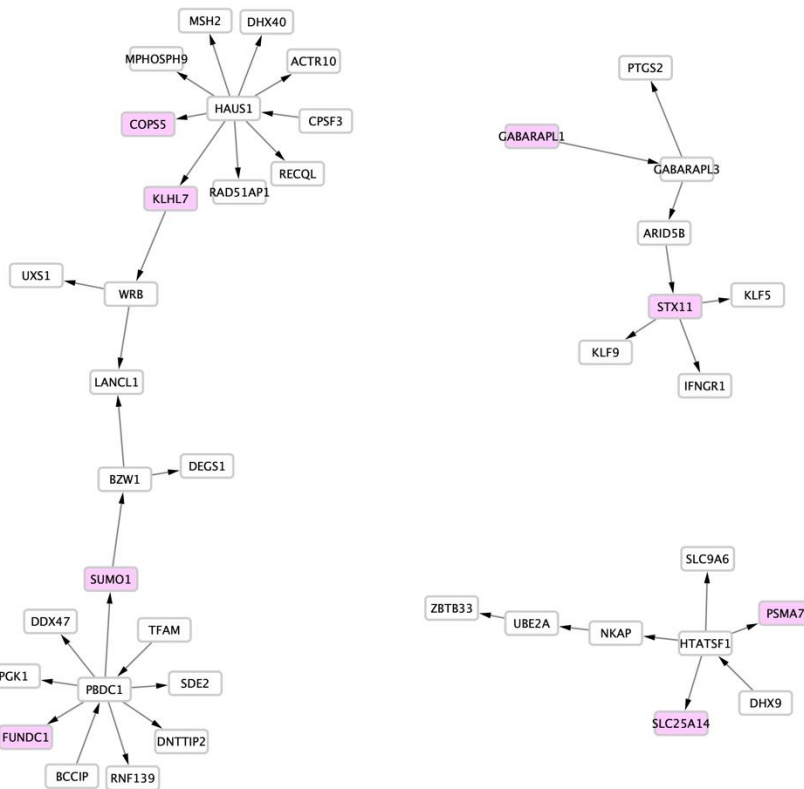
MSH2
DHX40
MPHOSPH9
ACTR10
HAUS1
COPS5
CPSF3
RECQL
RAD51AP1
KLHL7
UXS1
WRB
LANCL1
BZW1
DEGS1
SUMO1
DDX47
TFAM
PGK1
PBDC1
SDE2
FUNDC1
DNTTIP2
BCCIP
RNF139

PTGS2
GABARAPL1
GABARAPL3
ARID5B
STX11
KLF5
KLF9
IFNGR1

SLC9A6
ZBTB33
UBE2A
NKAP
HTATSF1
PSMA7
DHX9
SLC25A14